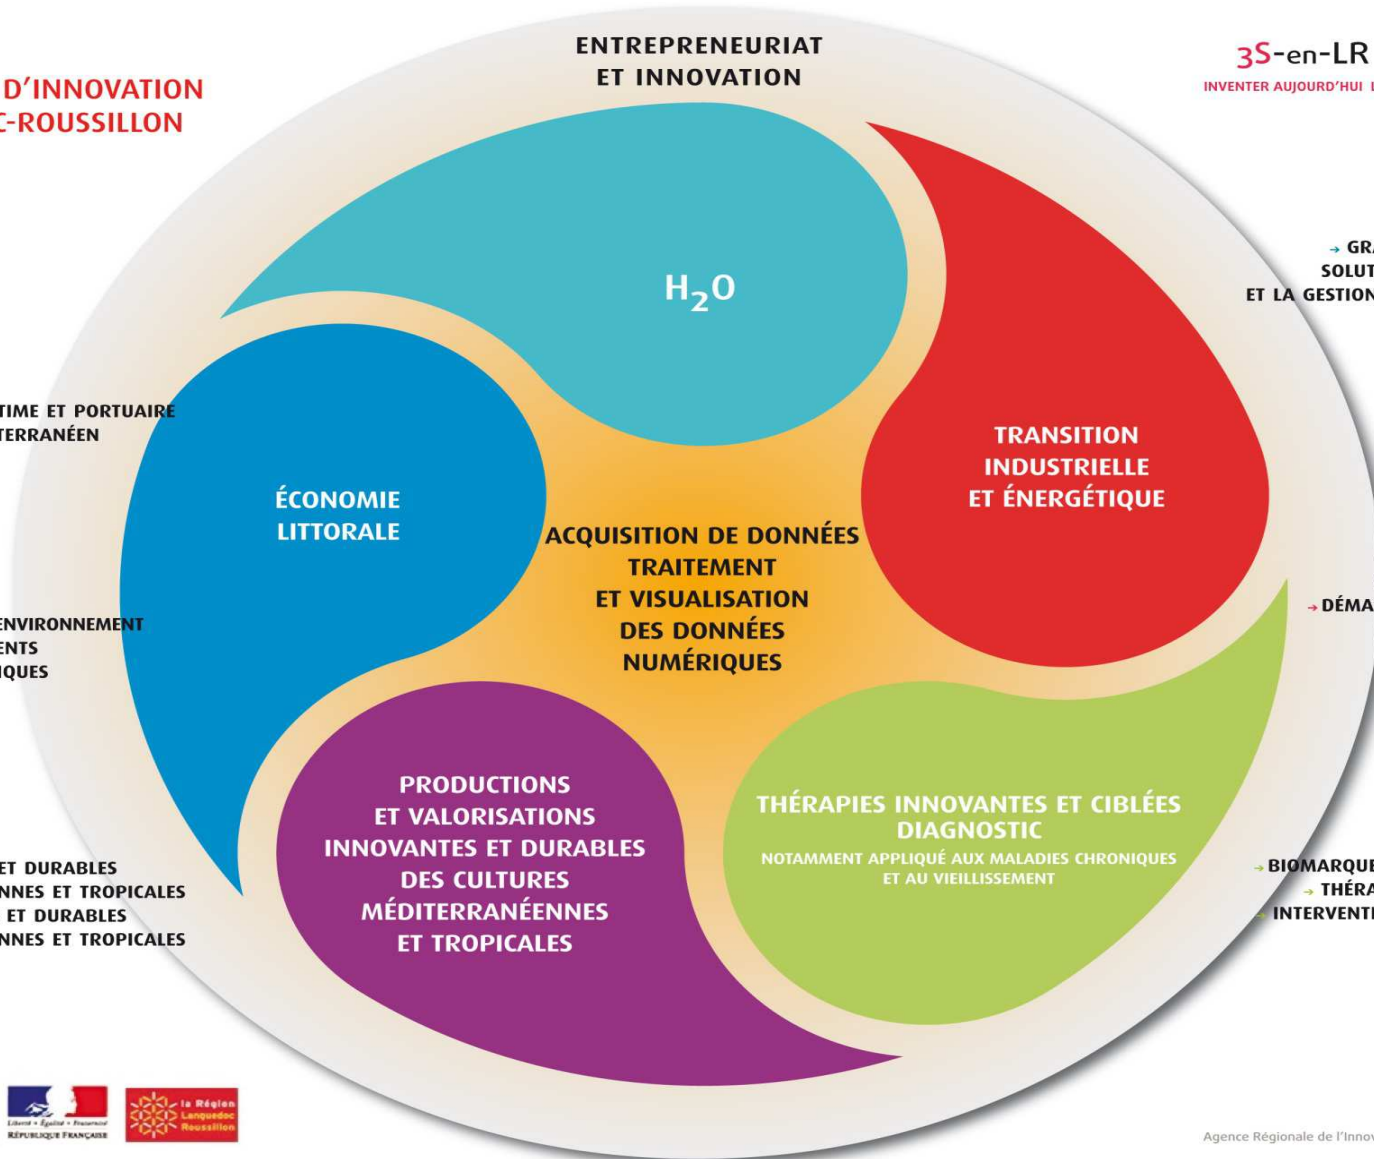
D'INNOVATION
C-ROUSSILLON

ENTREPRENEURIAT
ET INNOVATION

3S-en-LR
INVENTER AUJOURD'HUI

→ GR
SOLUT
ET LA GESTION

$H_2O$

TIME ET PORTUAIRE
TERRANÉEN

ÉCONOMIE
LITTORALE

TRANSITION
INDUSTRIELLE
ET ÉNERGÉTIQUE

ACQUISITION DE DONNÉES
TRAITEMENT
ET VISUALISATION
DES DONNÉES
NUMÉRIQUES

ENVIRONNEMENT
ENTS
IQUES

→ DÉMA

PRODUCTIONS
ET VALORISATIONS
INNOVANTES ET DURABLES
DES CULTURES
MÉDITERRANÉENNES
ET TROPICALES

THÉRAPIES INNOVANTES ET CIBLÉES
DIAGNOSTIC
NOTAMMENT APPLIQUÉ AUX MALADIES CHRONIQUES
ET AU VIEILLISSEMENT

ET DURABLES
NNES ET TROPICALES
ET DURABLES
NNES ET TROPICALES

→ BIOMARQUE
→ THÉRA
INTERVENTI

Liberté • Égalité • Fraternité
RÉPUBLIQUE FRANÇAISE

la Région
Languedoc
Roussillon

Agence Régionale de l'Inno